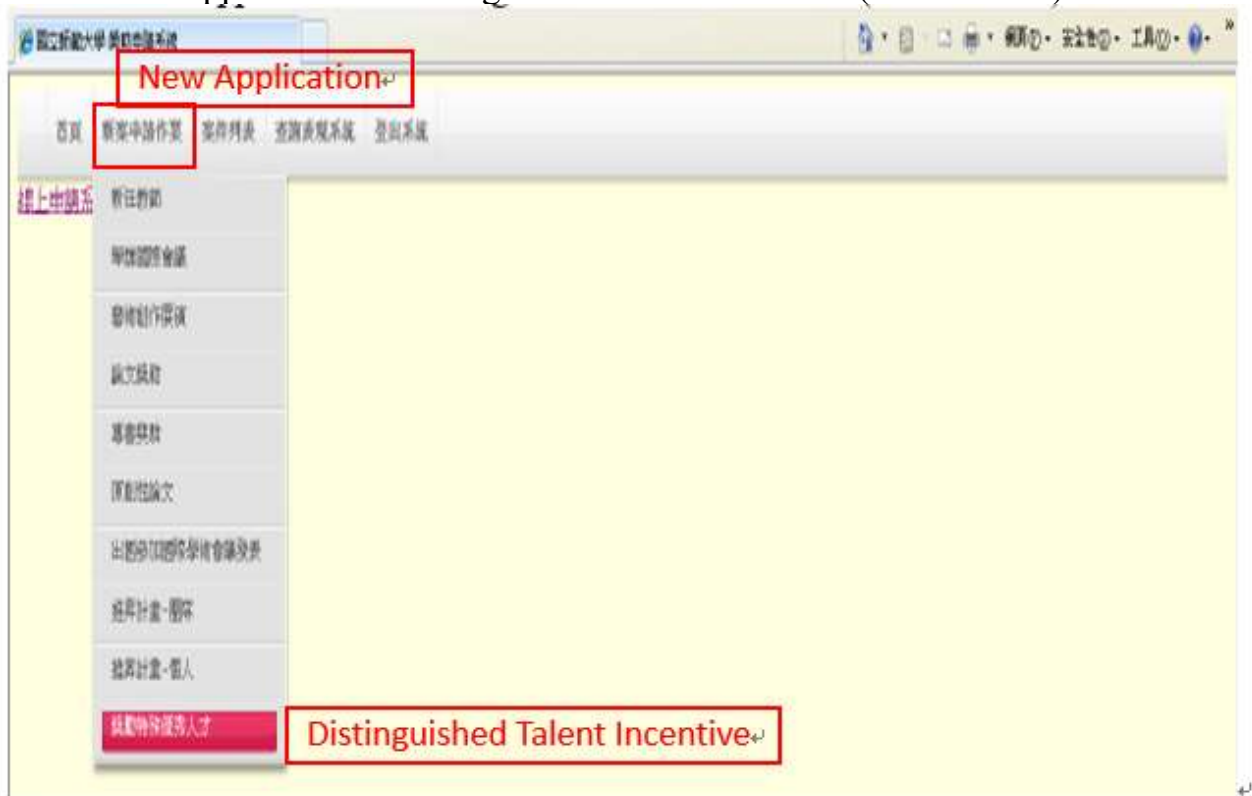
國立師範大學 獎勵申請系統

New Application

首頁 新案申請作業 案件列表 查詢表單系統 登出系統

網上申請系

新任教師

舉辦國際會議

藝術創作展演

論文獎勵

專書獎勵

頂尖期刊論文

出席國際學術會議發表

研究計畫-團隊

研究計畫-個人

獎勵特殊優秀人才

Distinguished Talent Incentive